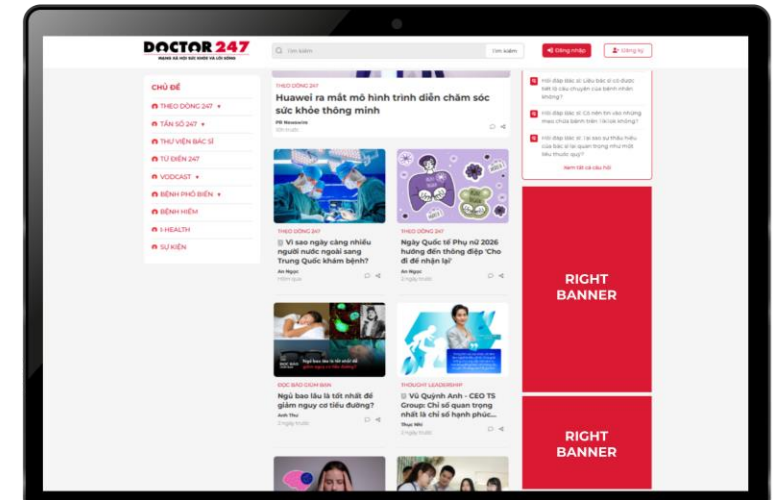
DOCTOR 247
MẠNG XÃ HỘI SỨC KHỎE VÀ LỐI SỐNG

Tìm kiếm
Tìm kiếm
Đăng nhập
Đăng ký

CHỦ ĐỀ
THEO DÒNG 247
TẦN SỐ 247
THƯ VIỆN BÁC SĨ
TỪ ĐIỂN 247
VODCAST
BỆNH PHỔ BIẾN
BỆNH HIẾM
I HEALTH
SỰ KIỆN

THEO DÒNG 247
Huawei ra mắt mô hình trình diễn chăm sóc sức khỏe thông minh
PR Newswire

THEO DÒNG 247
Vì sao ngày càng nhiều người nước ngoài sang Trung Quốc khám bệnh?
An Ngọc
Hôm qua

THEO DÒNG 247
Ngày Quốc tế Phụ nữ 2026 hướng đến thông điệp 'Cho đi để nhận lại'
An Ngọc
2 ngày trước

ĐỌC BÁO GIÙM BẠN
Ngủ bao lâu là tốt nhất để giảm nguy cơ tiểu đường?
Anh Thư
2 ngày trước

THOUGHT LEADERSHIP
Vũ Quỳnh Anh - CEO TS Group: Chỉ số quan trọng nhất là chỉ số hạnh phúc...
Thục Nhi
2 ngày trước

Hỏi đáp bác sĩ: Liệu bác sĩ có được biết từ câu chuyện của bệnh nhân không?
Hỏi đáp bác sĩ: Có nên tìn vào những mẹo chữa bệnh trên Tik tok không?
Hỏi đáp bác sĩ: Tại sao sự thiếu hiểu của bác sĩ lại quan trọng như mật liều thuốc quý?
Xem tất cả câu hỏi

RIGHT BANNER

RIGHT BANNER